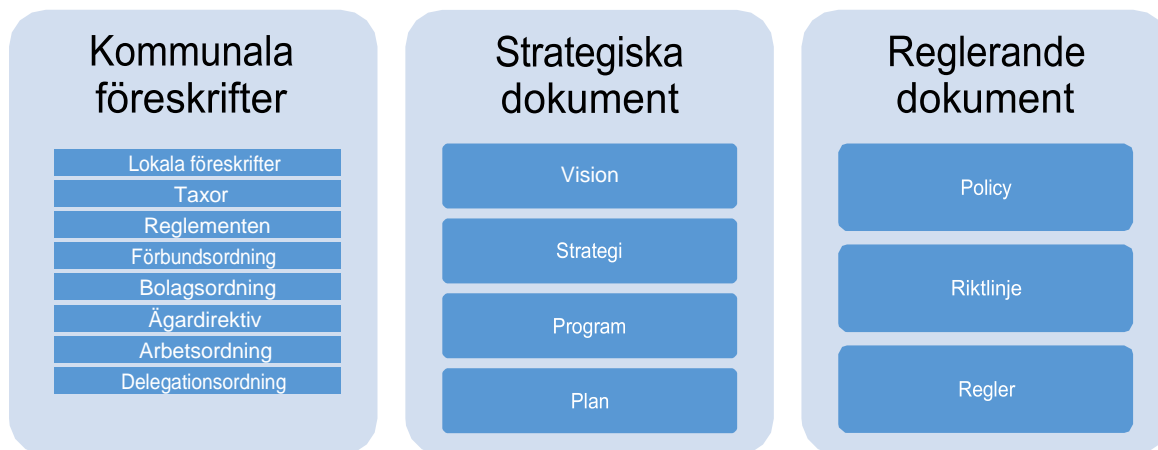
Kommunala föreskrifter

Lokala föreskrifter
Taxor
Reglementen
Förbundsordning
Bolagsordning
Ägardirektiv
Arbetsordning
Delegationsordning

Strategiska dokument

Vision
Strategi
Program
Plan

Reglerande dokument

Policy
Riktlinje
Regler